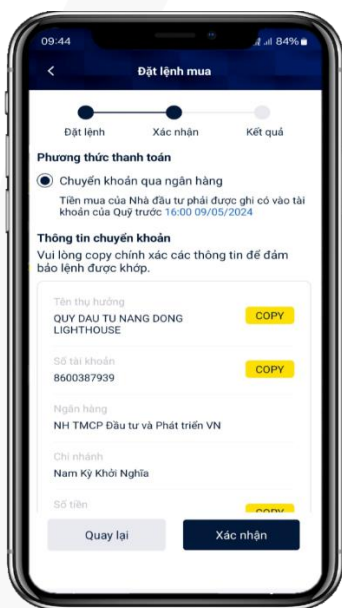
09:44

84%

<

Đặt lệnh mua

Đặt lệnh

Xác nhận

Kết quả

Phương thức thanh toán

Chuyển khoản qua ngân hàng

Tiền mua của Nhà đầu tư phải được ghi có vào tài khoản của Quỹ trước 16:00 09/05/2024

Thông tin chuyển khoản

Vui lòng copy chính xác các thông tin để đảm bảo lệnh được khớp.

Tên thụ hưởng

QUY DAU TU NANG DONG LIGHTHOUSE

COPY

Số tài khoản

8600387939

COPY

Ngân hàng

NH TMCP Đầu tư và Phát triển VN

Chi nhánh

Nam Kỳ Khởi Nghĩa

Số tiền

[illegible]

Quay lại

Xác nhận